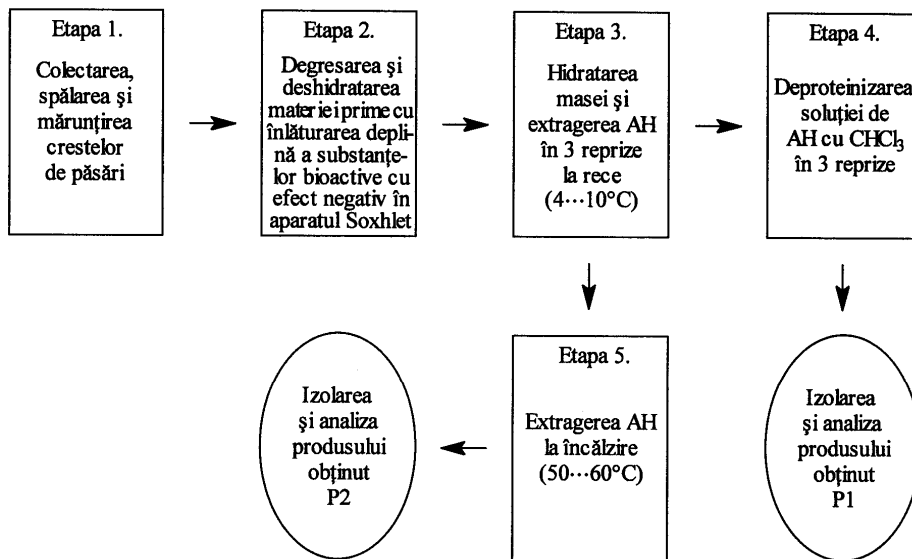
Etapa 1.

Colectarea, spălarea şi mărunţirea crestelor de păsări

Etapa 2.

Degresarea şi deshidratarea materiei prime cu înlăturarea deplină a substanţelor bioactive cu efect negativ în aparatul Soxhlet

Etapa 3.

Hidratarea masei şi extragerea AH în 3 reprize la rece (4···10°C)

Etapa 4.

Deproteinizarea soluţiei de AH cu $CHCl_3$ în 3 reprize

Izolarea şi analiza produsului obţinut P2

Etapa 5.

Extragerea AH la încălzire (50···60°C)

Izolarea şi analiza produsului obţinut P1